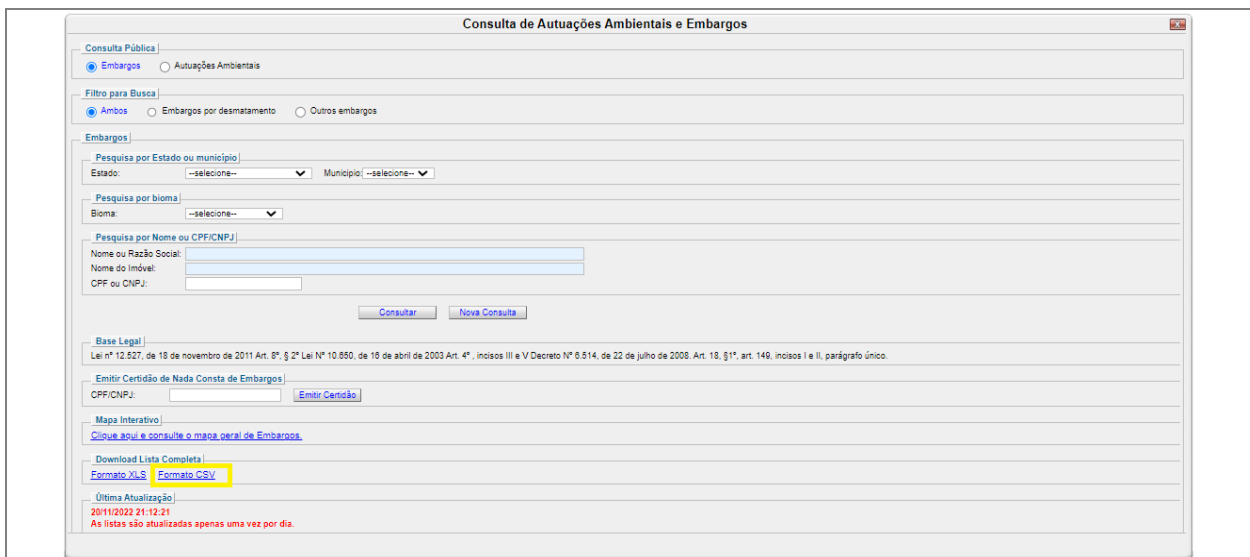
Consulta de Autuações Ambientais e Embargos

Consulta Pública
Embargos
Autuações Ambientais

Filtro para Busca
Ambos
Embargos por desmatamento
Outros embargos

Embargos

Pesquisa por Estado ou município
Estado: --selecione--
Municipio: --selecione--

Pesquisa por bioma
Bioma: --selecione--

Pesquisa por Nome ou CPF/CNPJ
Nome ou Razão Social:
Nome do Imóvel:
CPF ou CNPJ:

Consultar
Nova Consulta

Base Legal
Lei nº 12.527, de 18 de novembro de 2011 Art. 8º, § 2º Lei Nº 10.650, de 16 de abril de 2003 Art. 4º , incisos III e V Decreto Nº 6.514, de 22 de julho de 2008. Art. 18, §1º, art. 149, incisos I e II, parágrafo único.

Emitir Certidão de Nada Consta de Embargos
CPF/CNPJ:
Emitir Certidão

Mapa Interativo
Clique aqui e consulte o mapa geral de Embargos.

Download Lista Completa
Formato XLS
Formato CSV

Última Atualização
20/11/2022 21:12:21
As listas são atualizadas apenas uma vez por dia.